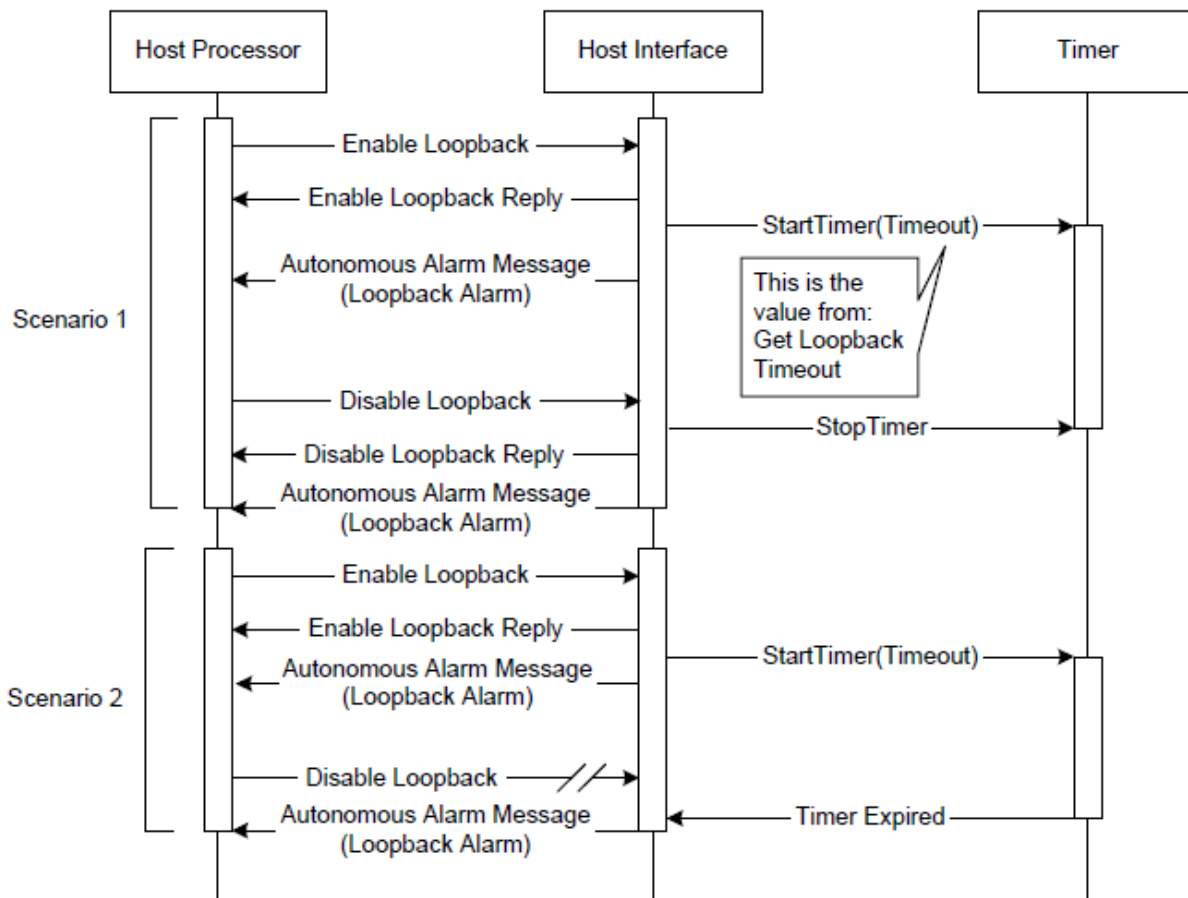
Host Processor

Host Interface

Timer

Scenario 1

Enable Loopback

Enable Loopback Reply

StartTimer(Timeout)

Autonomous Alarm Message (Loopback Alarm)

This is the value from: Get Loopback Timeout

Disable Loopback

StopTimer

Disable Loopback Reply

Autonomous Alarm Message (Loopback Alarm)

Scenario 2

Enable Loopback

Enable Loopback Reply

StartTimer(Timeout)

Autonomous Alarm Message (Loopback Alarm)

Disable Loopback

Autonomous Alarm Message (Loopback Alarm)

Timer Expired